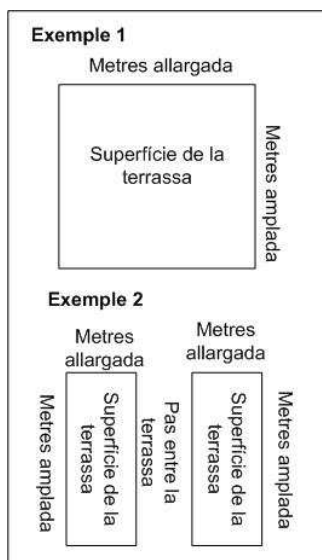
Exemple 1

Metres allargada

Superfície de la terrassa

Metres amplada

Exemple 2

Metres allargada

Metres allargada

Metres amplada

Superfície de la terrassa

Pas entre la terrassa

Superfície de la terrassa

Metres amplada